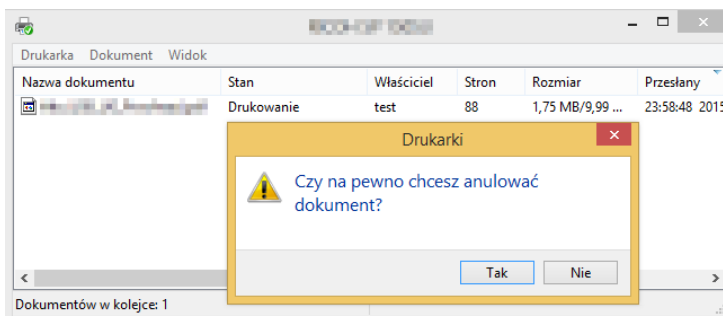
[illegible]

Drukarka Dokument Widok

| Nazwa dokumentu | Stan | Właściciel | Stron | Rozmiar | Przesłany |
|---|---|---|---|---|---|
| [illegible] | Drukowanie | test | 88 | 1,75 MB/9,99 ... | 23:58:48 2015 |

Drukarki

Czy na pewno chcesz anulować dokument?

Tak Nie

Dokumentów w kolejce: 1